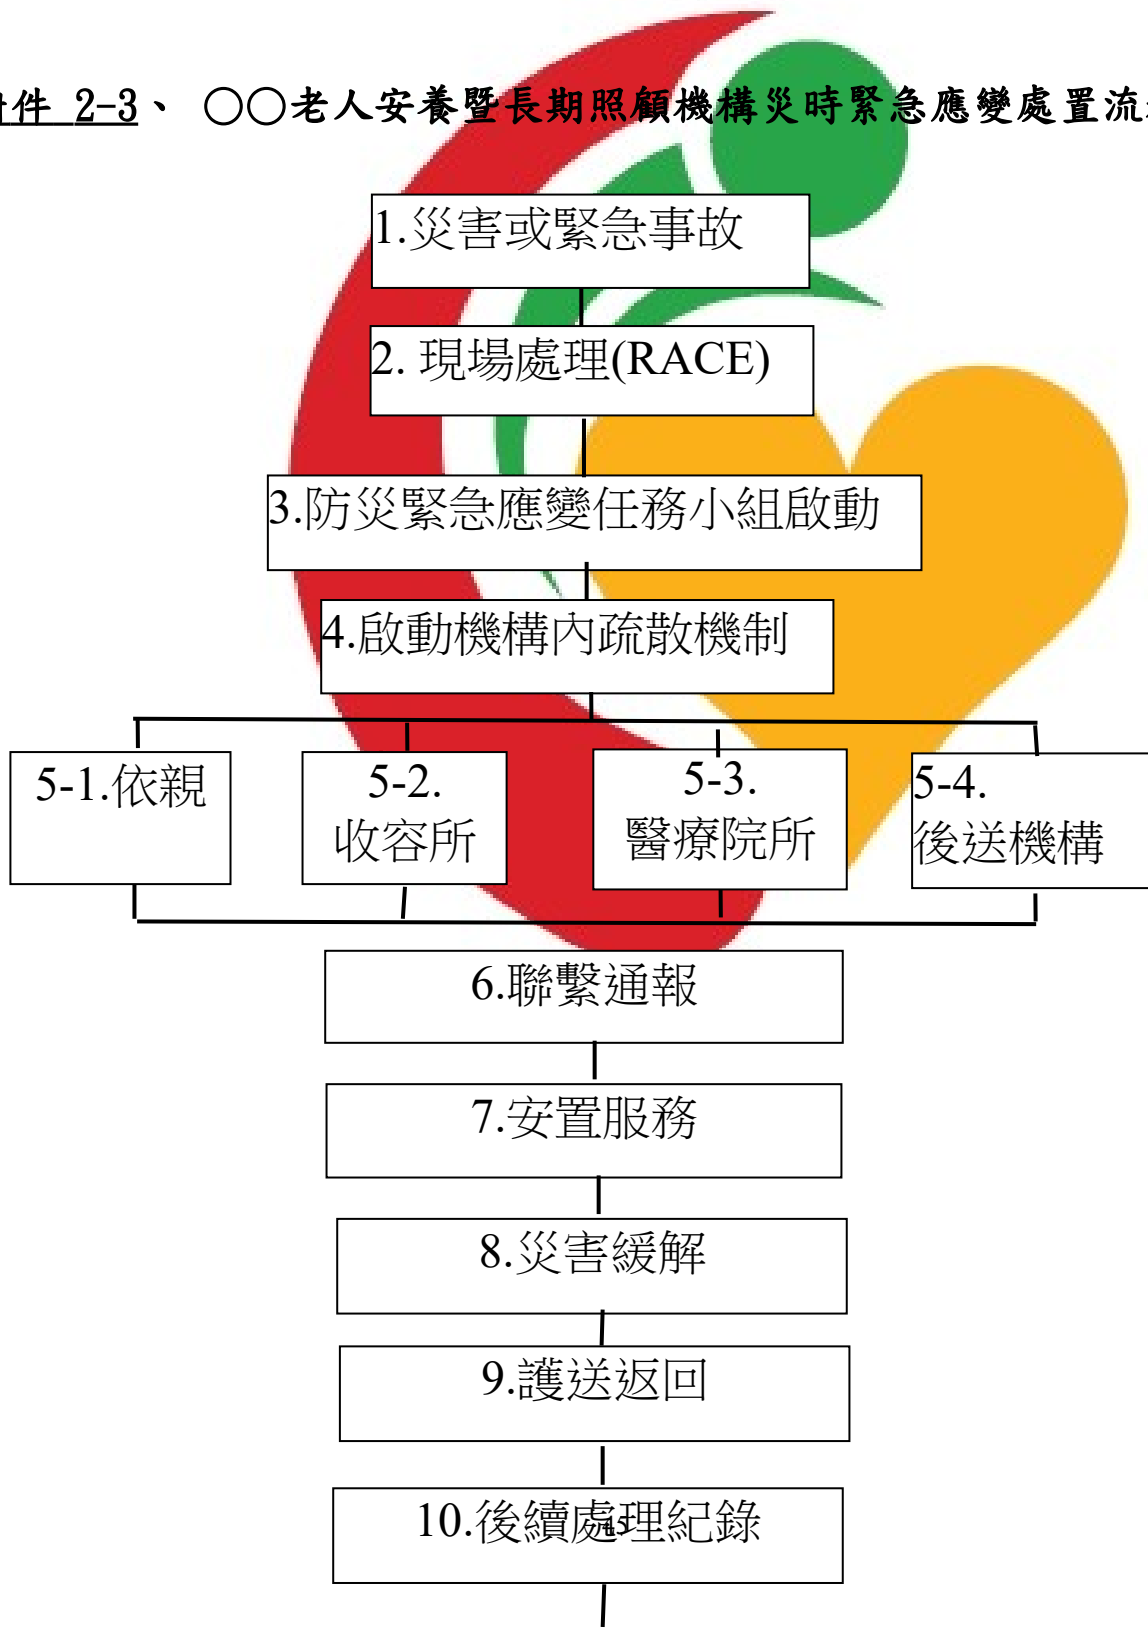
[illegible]件 2-3、 ○○老人安養暨長期照顧機構災時緊急應變處置流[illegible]

1.災害或緊急事故

2. 現場處理(RACE)

3.防災緊急應變任務小組啟動

4.啟動機構內疏散機制

5-1.依親

5-2.
收容所

5-3.
醫療院所

5-4.
後送機構

6.聯繫通報

7.安置服務

8.災害緩解

9.護送返回

10.後續處理紀錄